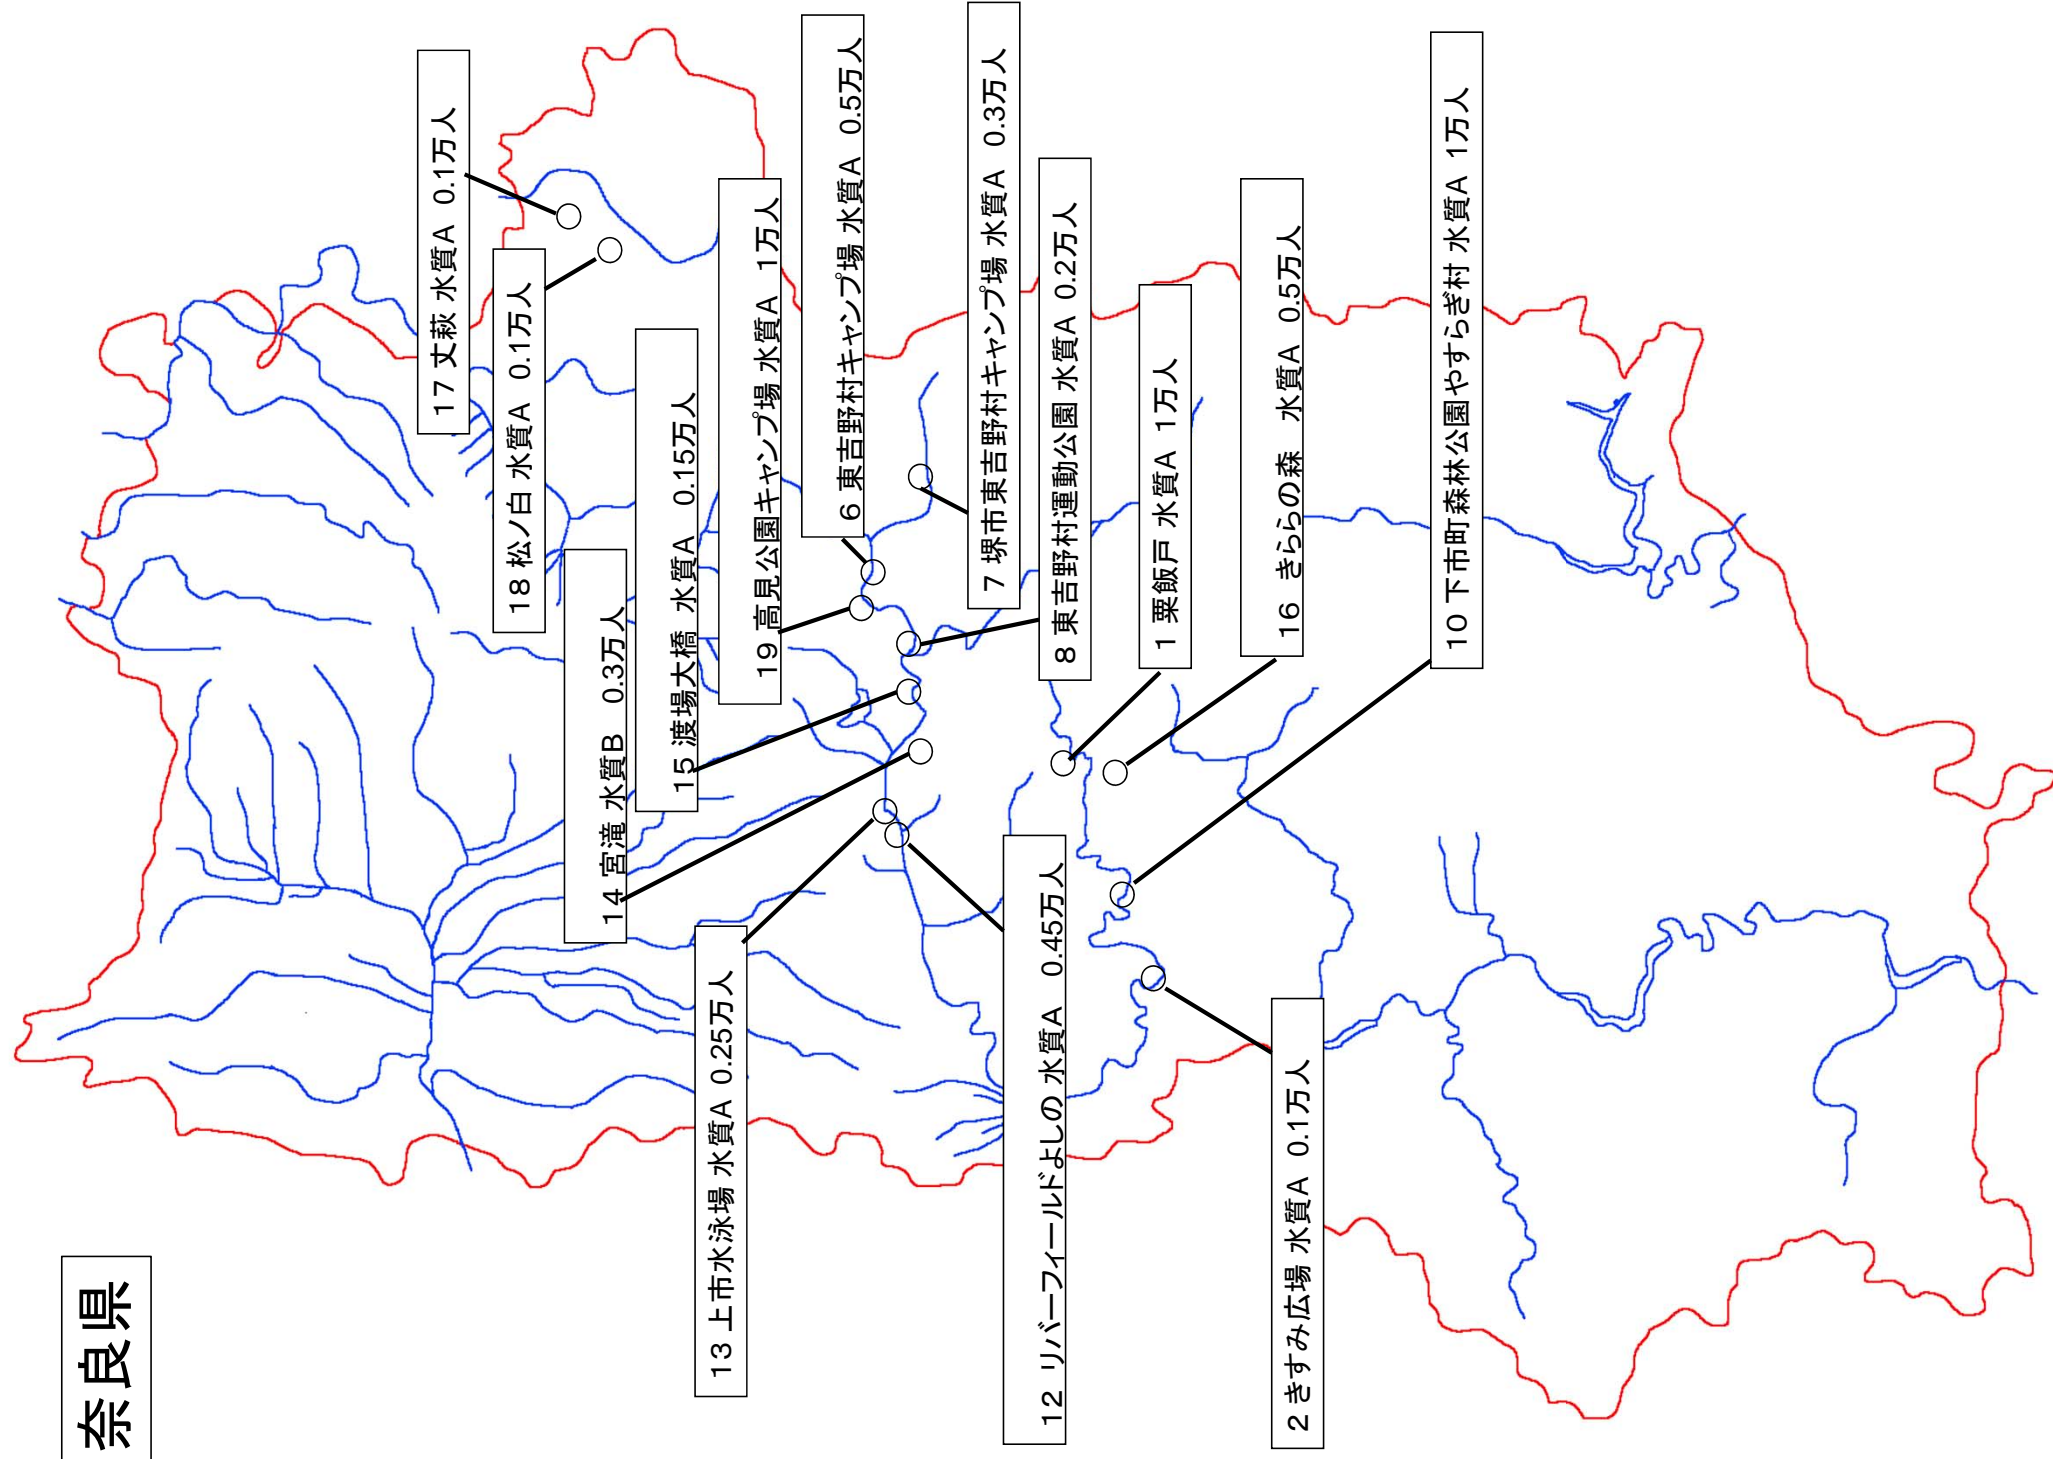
奈良県

17 丈萩 水質A 0.1万人

18 松ノ白 水質A 0.1万人

14 宮滝 水質B 0.3万人

15 渡場大橋 水質A 0.15万人

19 高見公園キャンプ場 水質A 1万人

6 東吉野村キャンプ場 水質A 0.5万人

7 堺市東吉野村キャンプ場 水質A 0.3万人

8 東吉野村運動公園 水質A 0.2万人

1 栗飯戸 水質A 1万人

16 きららの森 水質A 0.5万人

10 下市町森林公園やすらぎ村 水質A 1万人

13 上市水泳場 水質A 0.25万人

12 リバーフィールドよしの 水質A 0.45万人

2 きすみ広場 水質A 0.1万人